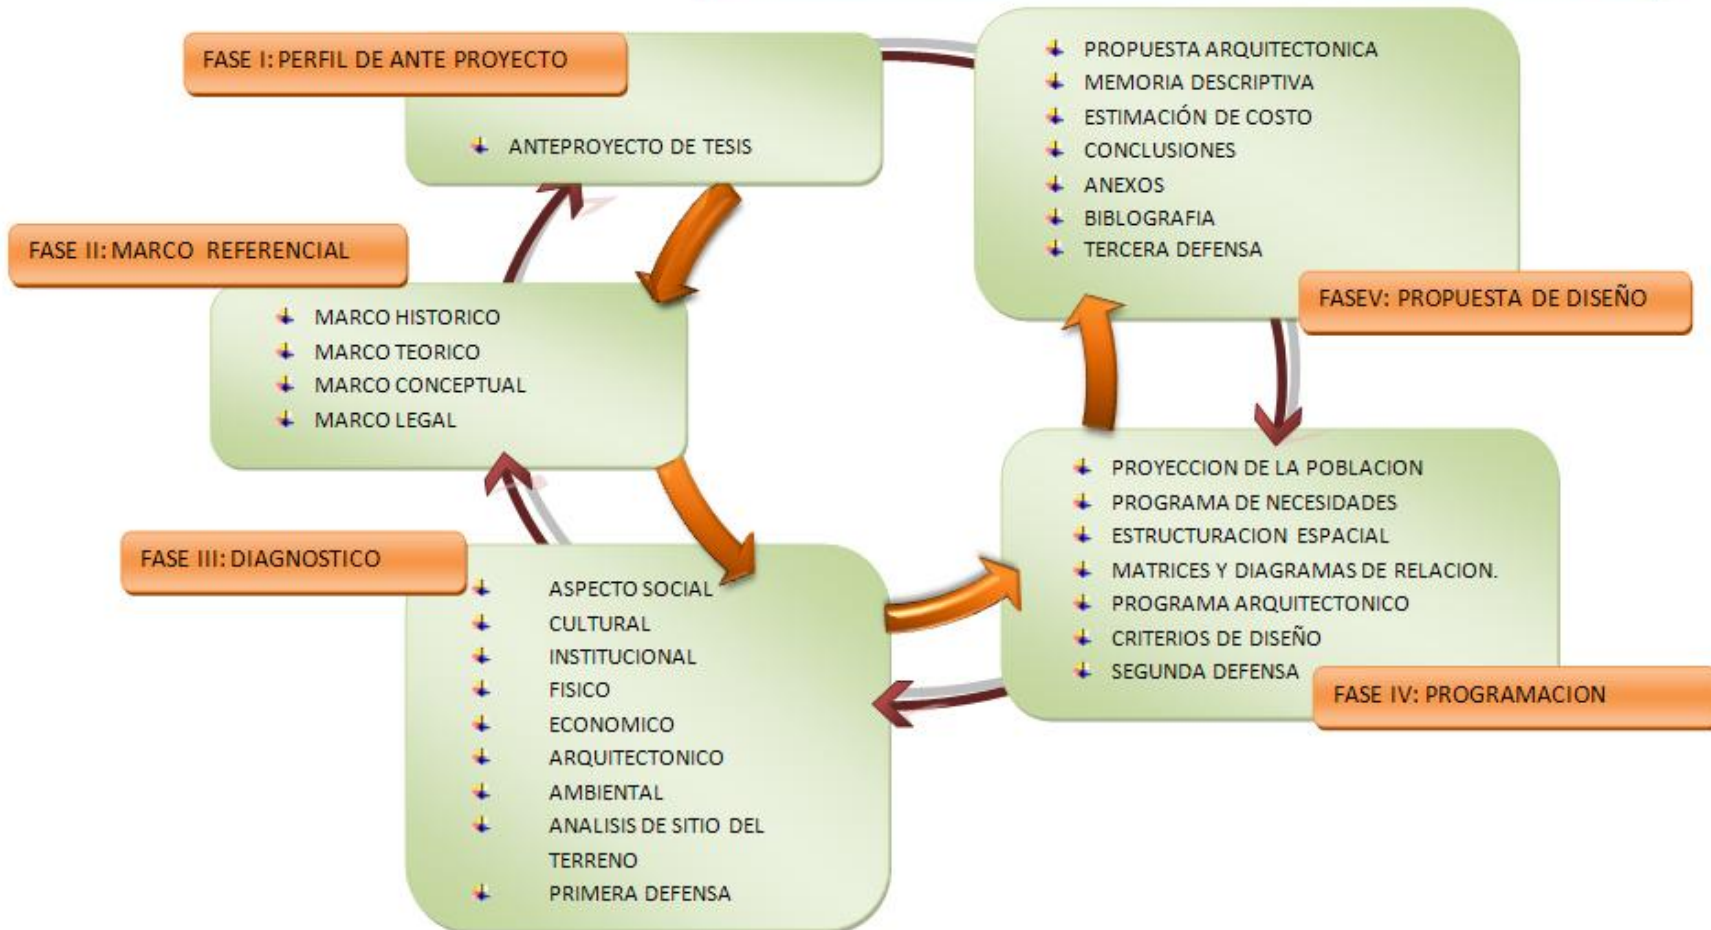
FASE I: PERFIL DE ANTE PROYECTO

ANTEPROYECTO DE TESIS

FASE II: MARCO REFERENCIAL

MARCO HISTORICO
MARCO TEORICO
MARCO CONCEPTUAL
MARCO LEGAL

FASE III: DIAGNOSTICO

ASPECTO SOCIAL
CULTURAL
INSTITUCIONAL
FISICO
ECONOMICO
ARQUITECTONICO
AMBIENTAL
ANALISIS DE SITIO DEL TERRENO
PRIMERA DEFENSA

PROPUESTA ARQUITECTONICA
MEMORIA DESCRIPTIVA
ESTIMACIÓN DE COSTO
CONCLUSIONES
ANEXOS
BIBLOGRAFIA
TERCERA DEFENSA

FASEV: PROPUESTA DE DISEÑO

PROYECCION DE LA POBLACION
PROGRAMA DE NECESIDADES
ESTRUCTURACION ESPACIAL
MATRICES Y DIAGRAMAS DE RELACION.
PROGRAMA ARQUITECTONICO
CRITERIOS DE DISEÑO
SEGUNDA DEFENSA

FASE IV: PROGRAMACION